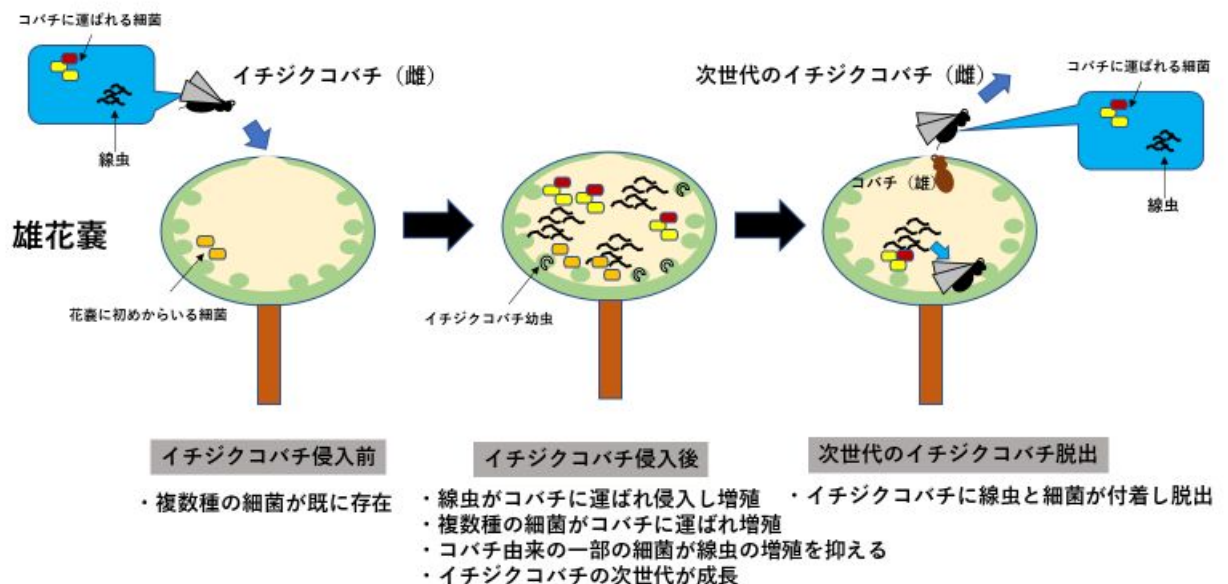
コバチに運ばれる細菌

線虫

イチジクコバチ（雌）

雄花嚢

花嚢に初めからいる細菌

イチジクコバチ幼虫

次世代のイチジクコバチ（雌）

コバチに運ばれる細菌

線虫

コバチ（雄）

イチジクコバチ侵入前

・複数種の細菌が既に存在

イチジクコバチ侵入後

・線虫がコバチに運ばれ侵入し増殖
・複数種の細菌がコバチに運ばれ増殖
・コバチ由来の一部の細菌が線虫の増殖を抑える
・イチジクコバチの次世代が成長

次世代のイチジクコバチ脱出

・イチジクコバチに線虫と細菌が付着し脱出